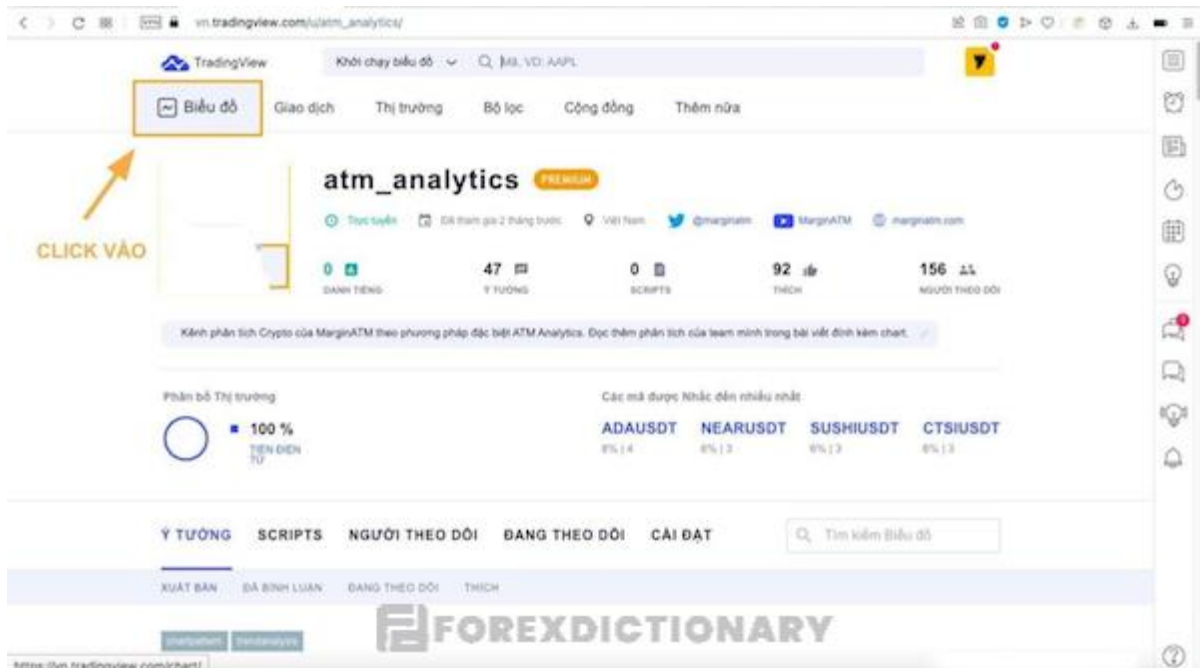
vn.tradingview.com/u/atm_analytics/

TradingView

Khởi chạy biểu đồ

Mã, VD: AAPL

Biểu đồ

Giao dịch

Thị trường

Bộ lọc

Cộng đồng

Thêm nữa

CLICK VÀO

atm_analytics PREMIUM

Trực tuyến

Đã tham gia 2 tháng trước

Việt Nam

@marginatm

MarginATM

marginatm.com

0 DANH TIẾNG

47 Ý TƯỞNG

0 SCRIPTS

92 THÍCH

156 NGƯỜI THEO DÕI

Kênh phân tích Crypto của MarginATM theo phương pháp đặc biệt ATM Analytics. Đọc thêm phân tích của team mình trong bài viết đính kèm chart.

Phân bổ Thị trường

100 %

TIỀN ĐIỆN TỬ

Các mã được Nhắc đến nhiều nhất

ADAUSDT
6% | 4

NEARUSDT
6% | 3

SUSHIUSDT
6% | 3

CTSIUSDT
6% | 3

Ý TƯỞNG

SCRIPTS

NGƯỜI THEO DÕI

ĐANG THEO DÕI

CÀI ĐẶT

Tìm kiếm Biểu đồ

XUẤT BẢN

ĐÃ BÌNH LUẬN

ĐANG THEO DÕI

THÍCH

chartpattern

trendanalysis

FOREXDICTIONARY

https://vn.tradingview.com/chart/